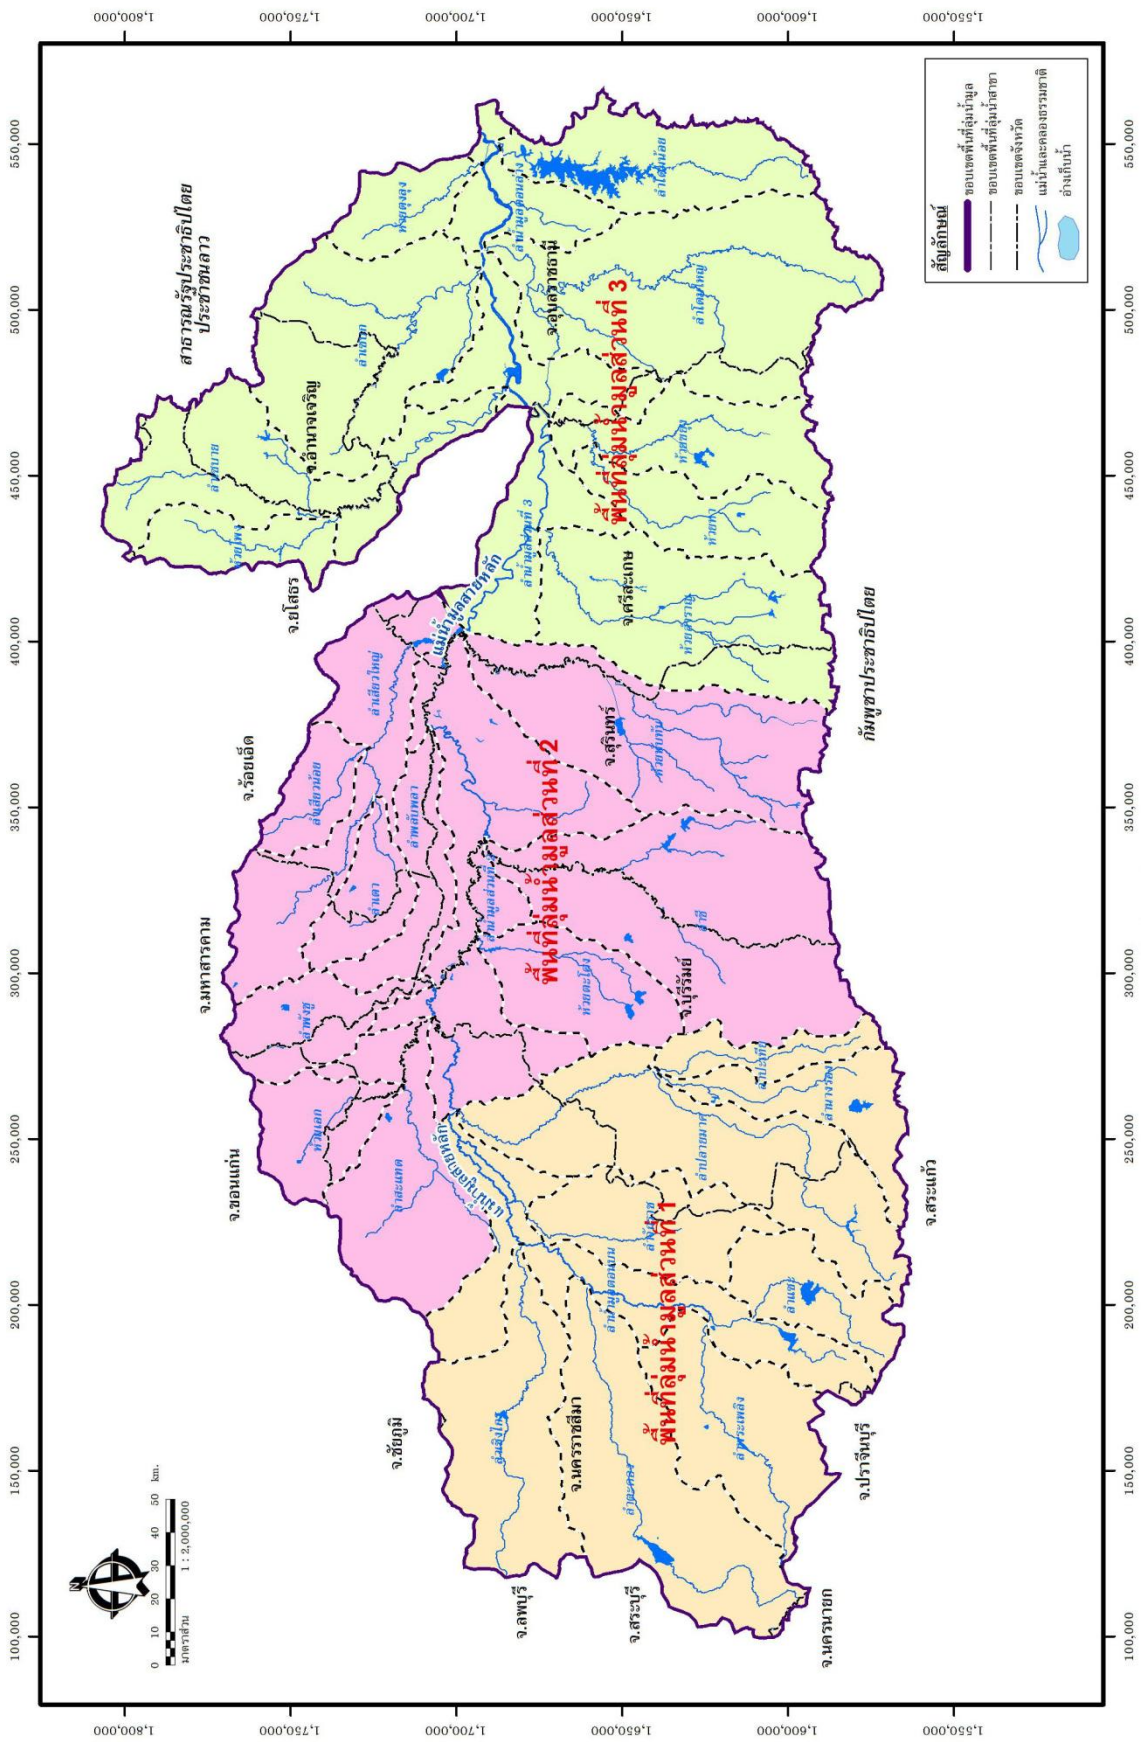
1,800,000
1,750,000
1,700,000
1,650,000
1,600,000
1,550,000

สัญลักษณ์
ขอบเขตพื้นที่ลุ่มน้ำมูล
ขอบเขตพื้นที่ลุ่มน้ำสาขา
ขอบเขตจังหวัด
แม่น้ำและคลองธรรมชาติ
อ่างเก็บน้ำ

สาธารณรัฐประชาธิปไตยประชาชนลาว
จ.อำนาจเจริญ
จ.อุบลราชธานี
จ.ยโสธร
จ.ศรีสะเกษ
จ.ร้อยเอ็ด
จ.สุรินทร์
จ.มหาสารคาม
จ.บุรีรัมย์
จ.ขอนแก่น
จ.สระแก้ว
จ.ชัยภูมิ
จ.นครราชสีมา
จ.ปราจีนบุรี
จ.ลพบุรี
จ.สระบุรี
จ.นครนายก
กัมพูชาประชาธิปไตย

พื้นที่ลุ่มน้ำมูลส่วนที่ 1
พื้นที่ลุ่มน้ำมูลส่วนที่ 2
พื้นที่ลุ่มน้ำมูลส่วนที่ 3

แม่น้ำมูลสายหลัก
ลำน้ำมูลตอนที่ 3
ลำน้ำมูลตอนล่าง
ลำน้ำมูลส่วนที่ 2
แม่น้ำมูลสายหลัก
ลำน้ำมูลตอนบน
ลำเซบาย
ลำเซบก
ห้วยดองจง
ลำโดมน้อย
ลำโดมใหญ่
ห้วยขะยุง
ห้วยทับทัน
ห้วยสำราญ
ลำเสียวใหญ่
ลำเสียวน้อย
ลำพลับพลา
ลำเตา
ห้วยทับทัน
ลำชี
ห้วยตะโก
ลำปลายมาศ
ลำพังชู
ลำตะคอง
ลำนางรอง
ลำปลายมาศ
ลำมาศ
ลำพระเพลิง
ลำเชียงไกร
ลำสะแทด
ห้วยแถลง
ลำจักราช

550,000
500,000
450,000
400,000
350,000
300,000
250,000
200,000
150,000
100,000

มาตราส่วน 1 : 2,000,000
0 10 20 30 40 50 km.